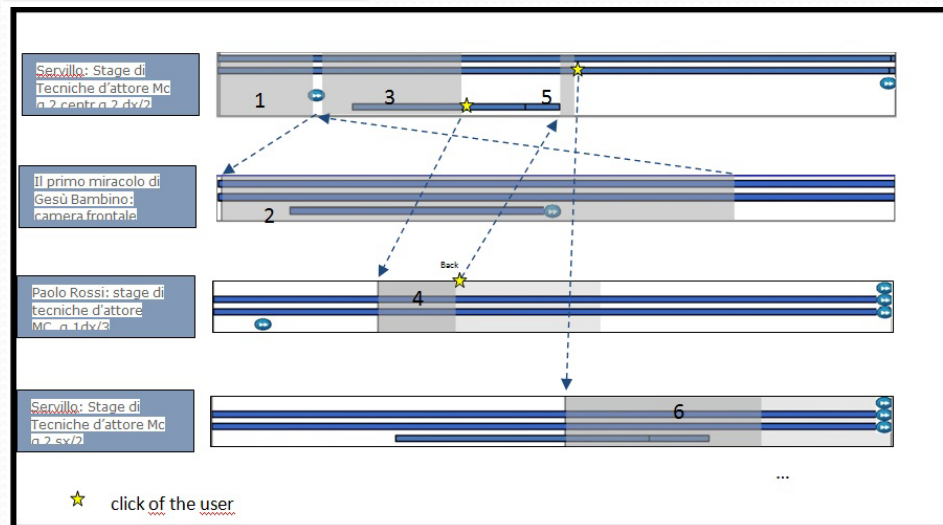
Servillo: Stage di Tecniche d'attore Mc g 2 centr g 2 dx/2

1

3

5

Il primo miracolo di Gesù Bambino: camera frontale

2

Paolo Rossi: stage di tecniche d'attore MC g 1dx/3

Back

4

Servillo: Stage di Tecniche d'attore Mc g 2 sx/2

6

...

click of the user